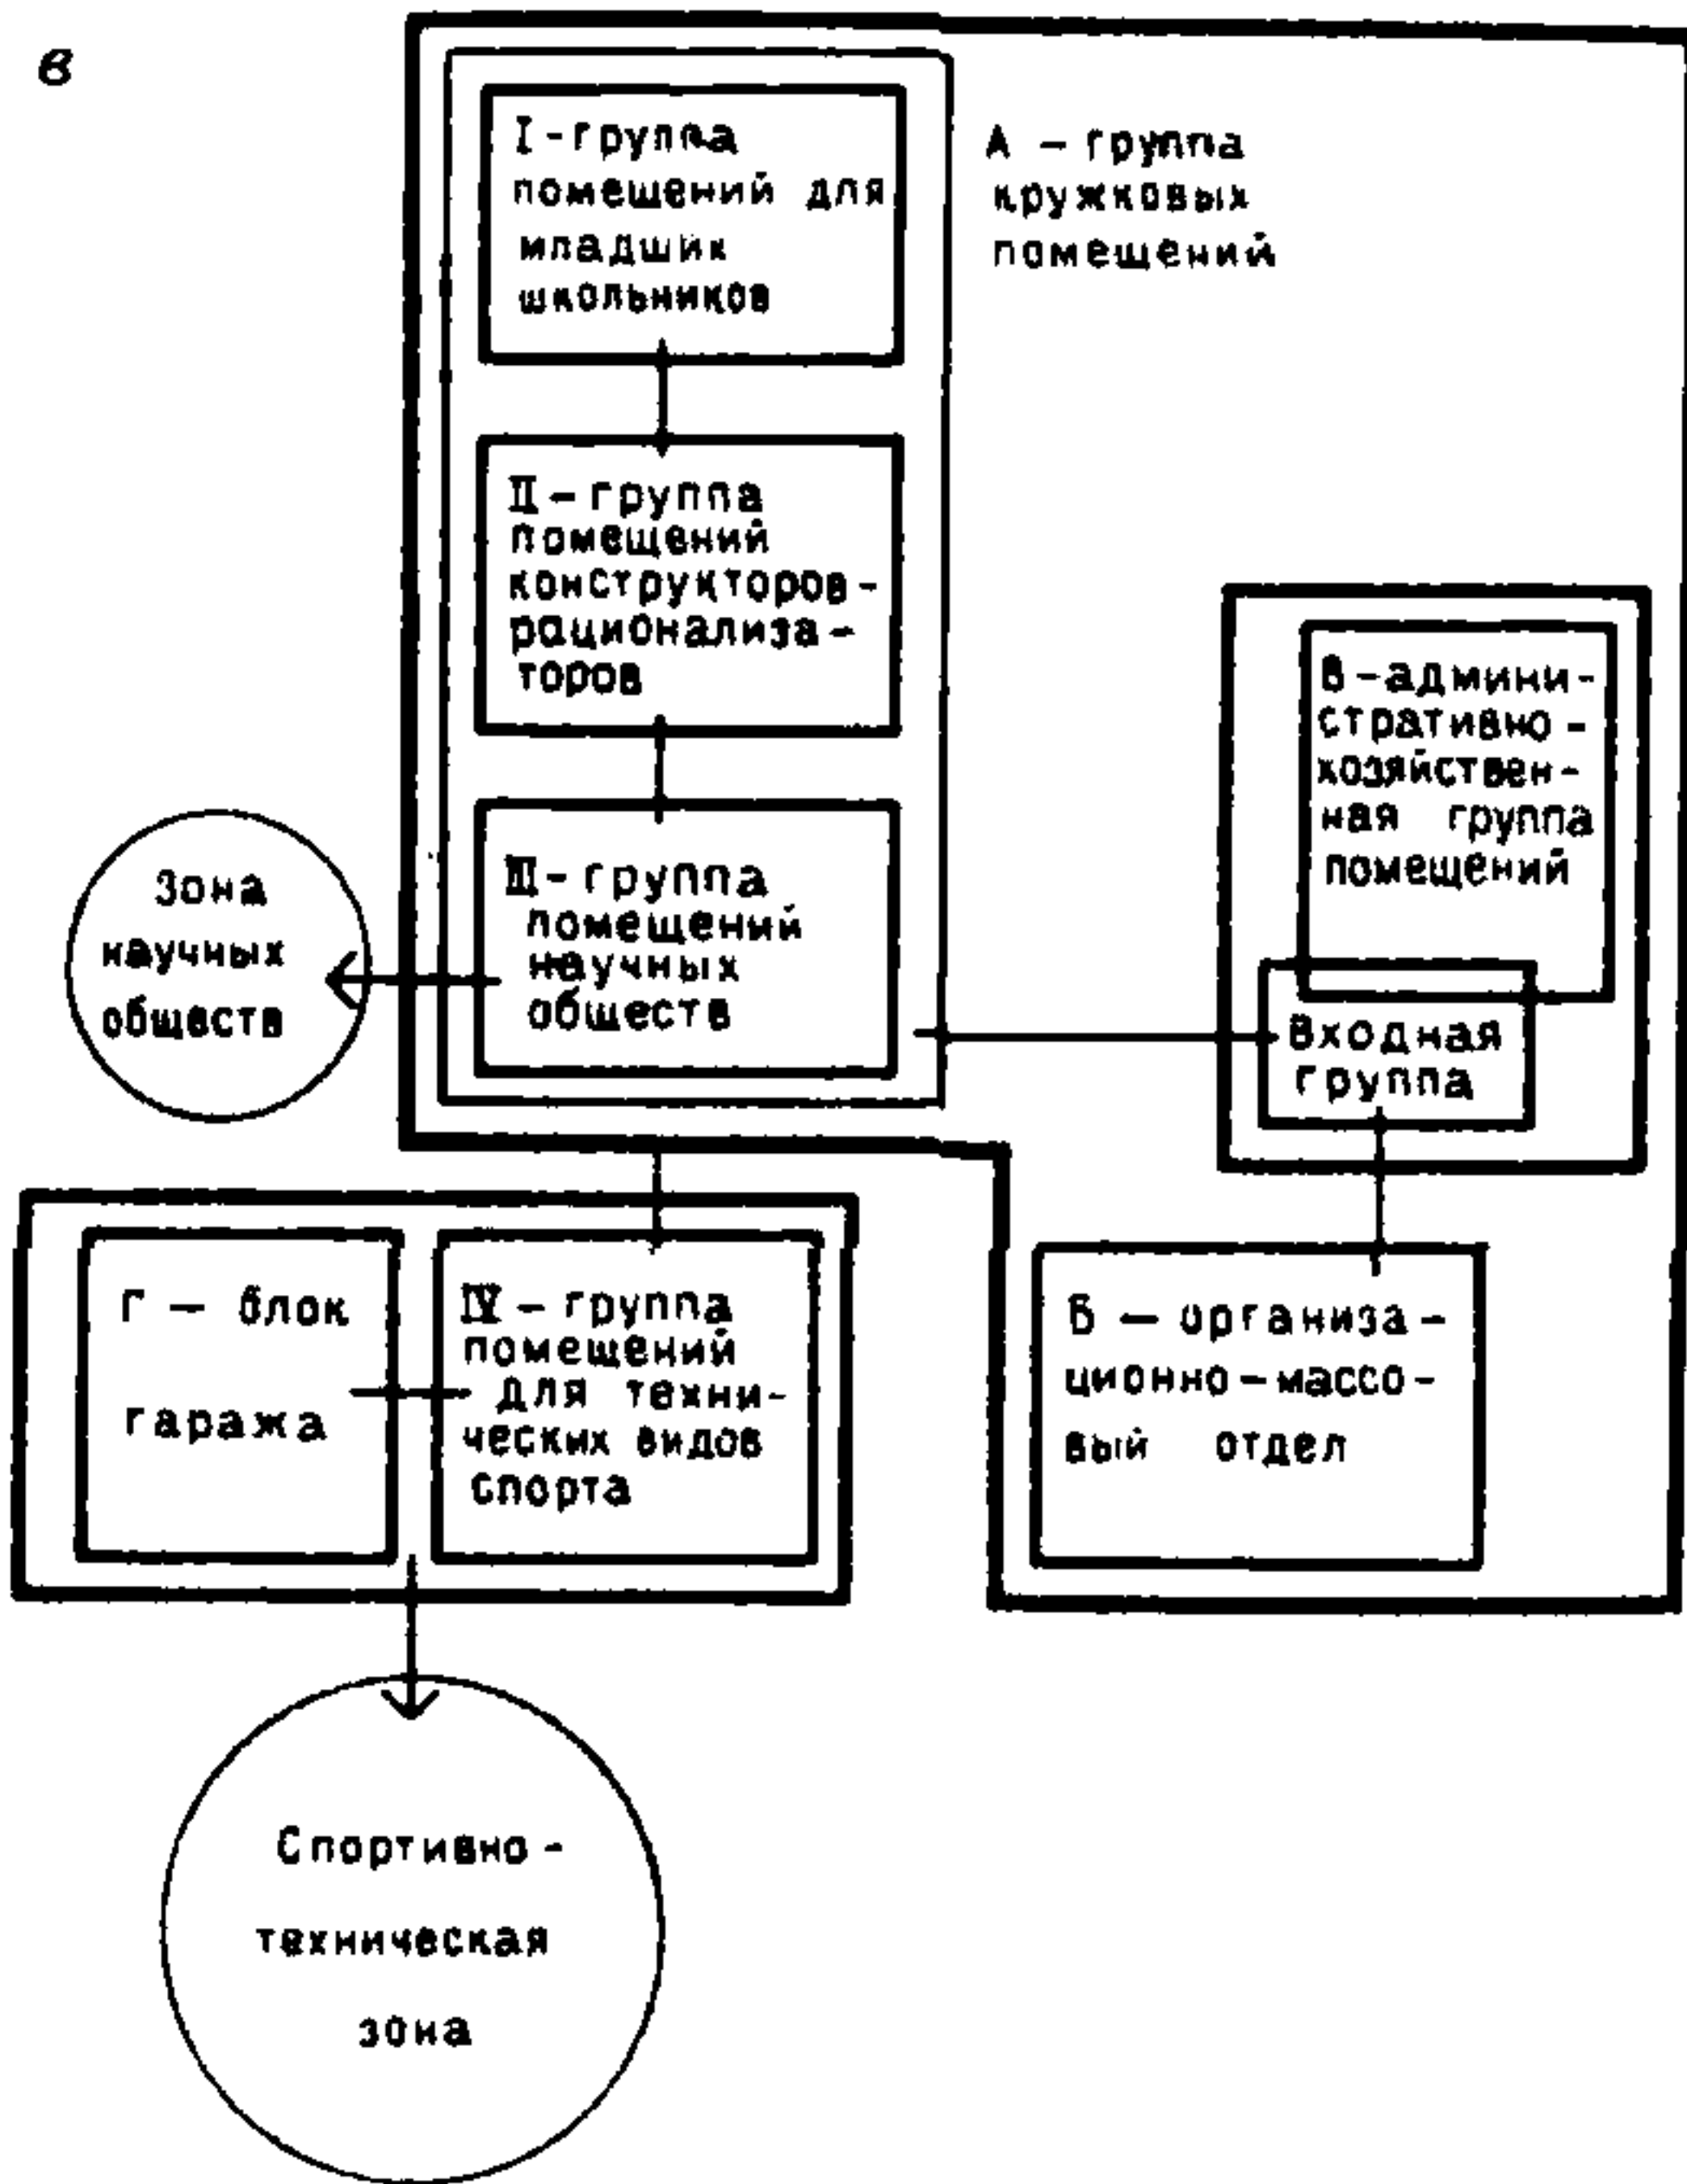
в

I-группа помещений для младшик школьников

А – группа кружковых помещений

II – группа помещений конструкторов-рационализаторов

В – административно-хозяйственная группа помещений

Зона научных обществ

III – группа помещений научных обществ

Входная группа

Г – блок гаража

IV – группа помещений для технических видов спорта

Б – организационно-массовый отдел

Спортивно-техническая зона